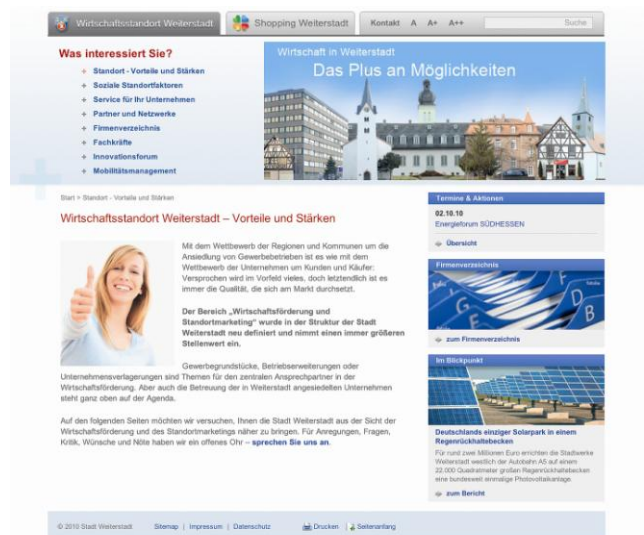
Wirtschaftsstandort Weiterstadt | Shopping Weiterstadt | Kontakt A A+ A++ Suche

Was interessiert Sie?

+ Standort - Vorteile und Stärken
+ Soziale Standortfaktoren
+ Service für Ihr Unternehmen
+ Partner und Netzwerke
+ Firmenverzeichnis
+ Fachkräfte
+ Innovationsforum
+ Mobilitätsmanagement

Wirtschaft in Weiterstadt
Das Plus an Möglichkeiten

Start > Standort - Vorteile und Stärken

Wirtschaftsstandort Weiterstadt – Vorteile und Stärken

Mit dem Wettbewerb der Regionen und Kommunen um die Ansiedlung von Gewerbebetrieben ist es wie mit dem Wettbewerb der Unternehmen um Kunden und Käufer: Versprochen wird im Vorfeld vieles, doch letztendlich ist es immer die Qualität, die sich am Markt durchsetzt.

Der Bereich „Wirtschaftsförderung und Standortmarketing" wurde in der Struktur der Stadt Weiterstadt neu definiert und nimmt einen immer größeren Stellenwert ein.

Gewerbegrundstücke, Betriebserweiterungen oder Unternehmensverlagerungen sind Themen für den zentralen Ansprechpartner in der Wirtschaftsförderung. Aber auch die Betreuung der in Weiterstadt angesiedelten Unternehmen steht ganz oben auf der Agenda.

Auf den folgenden Seiten möchten wir versuchen, Ihnen die Stadt Weiterstadt aus der Sicht der Wirtschaftsförderung und des Standortmarketings näher zu bringen. Für Anregungen, Fragen, Kritik, Wünsche und Nöte haben wir ein offenes Ohr – sprechen Sie uns an.

Termine & Aktionen
02.10.10
Energieforum SÜDHESSEN
Übersicht

Firmenverzeichnis
zum Firmenverzeichnis

Im Blickpunkt
Deutschlands einziger Solarpark in einem Regenrückhaltebecken
Für rund zwei Millionen Euro errichten die Stadtwerke Weiterstadt westlich der Autobahn A5 auf einem 22.000 Quadratmeter großen Regenrückhaltebecken eine bundesweit einmalige Photovoltaikanlage.
zum Bericht

© 2010 Stadt Weiterstadt Sitemap | Impressum | Datenschutz Drucken | Seitenanfang